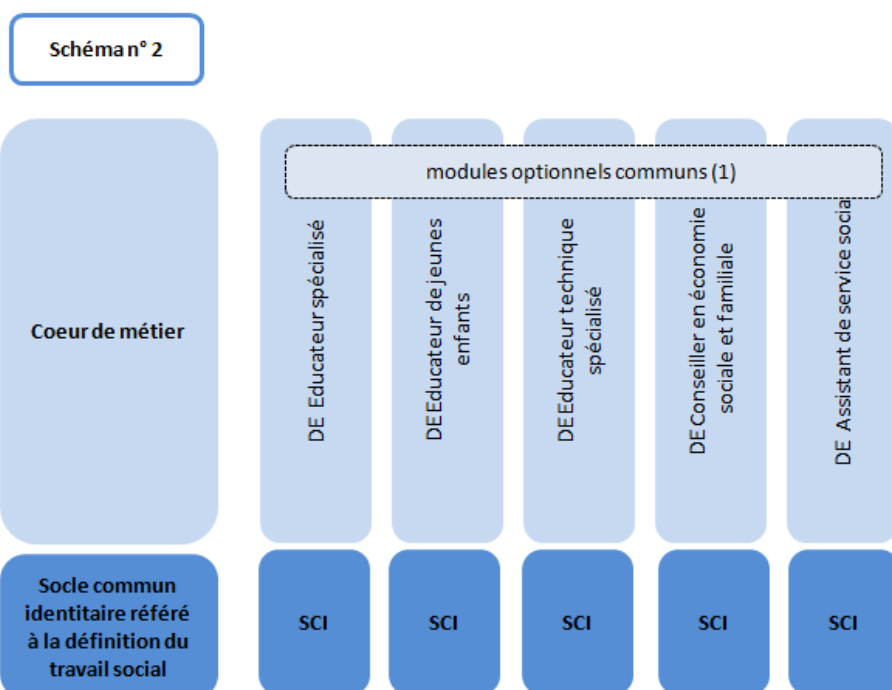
Schéma n° 2

Coeur de métier

modules optionnels communs (1)

DE Educateur spécialisé

DE Educateur de jeunes enfants

DE Educateur technique spécialisé

DE Conseiller en économie sociale et familiale

DE Assistant de service socia

Socle commun identitaire référé à la définition du travail social

SCI

SCI

SCI

SCI

SCI